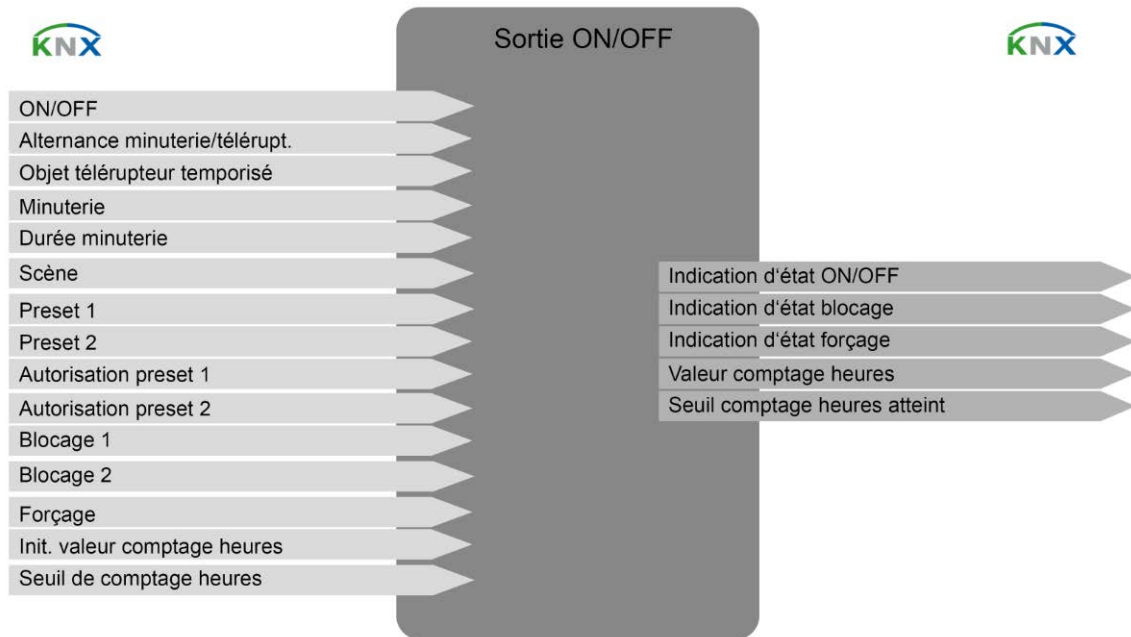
KNX

Sortie ON/OFF

KNX

ON/OFF
Alternance minuterie/télérupt.
Objet télérupteur temporisé
Minuterie
Durée minuterie
Scène
Preset 1
Preset 2
Autorisation preset 1
Autorisation preset 2
Blocage 1
Blocage 2
Forçage
Init. valeur comptage heures
Seuil de comptage heures

Indication d'état ON/OFF
Indication d'état blocage
Indication d'état forçage
Valeur comptage heures
Seuil comptage heures atteint